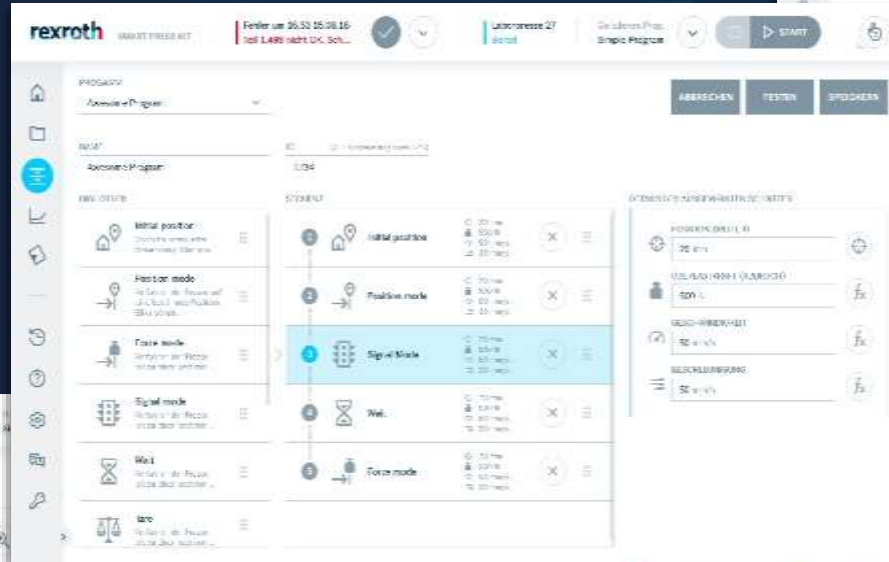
rexroth SMART FLEXEFFECTOR

Fehler um 16:53 15.08.16
Teil 1.486 nicht OK. Sch...

Lastprozesse 27
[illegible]

Geladenes Prog.
Simple Program

START

PROGRAM
Awesome Program

ABBRECHEN
TESTEN
SPEICHERN

NAME
Awesome Program

ID
1234

BIBLIOTHEK

Initial position
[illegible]

Position mode
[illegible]

Force mode
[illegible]

Signal mode
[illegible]

Wait
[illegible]

Tare
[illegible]

SCHRITTE

1 Initial position
2 Position mode
3 Signal Mode
4 Wait
5 Force mode

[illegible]

POSITION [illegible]
20 mm

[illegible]
500 N

GESCHWINDIGKEIT
50 mm/s

BESCHLEUNIGUNG
50 mm/s